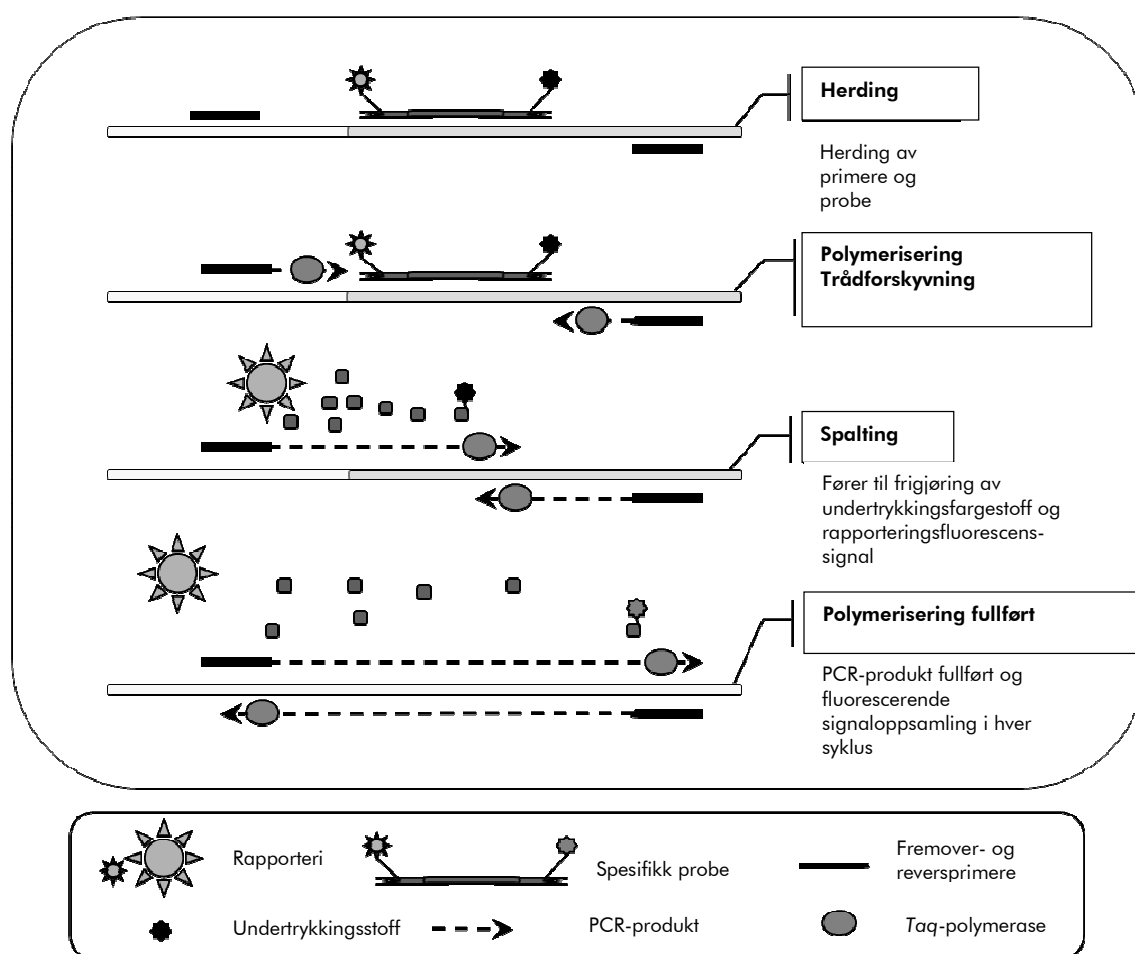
Herding

Herding av primere og probe

Polymerisering Trådforskyvning

Spalting

Fører til frigjøring av undertrykkingsfargestoff og rapporteringsfluorescenssignal

Polymerisering fullført

PCR-produkt fullført og fluorescerende signaloppsamling i hver syklus

Rapporteri

Spesifikk probe

Fremover- og reversprimere

Undertrykkingsstoff

PCR-produkt

Taq-polymerase